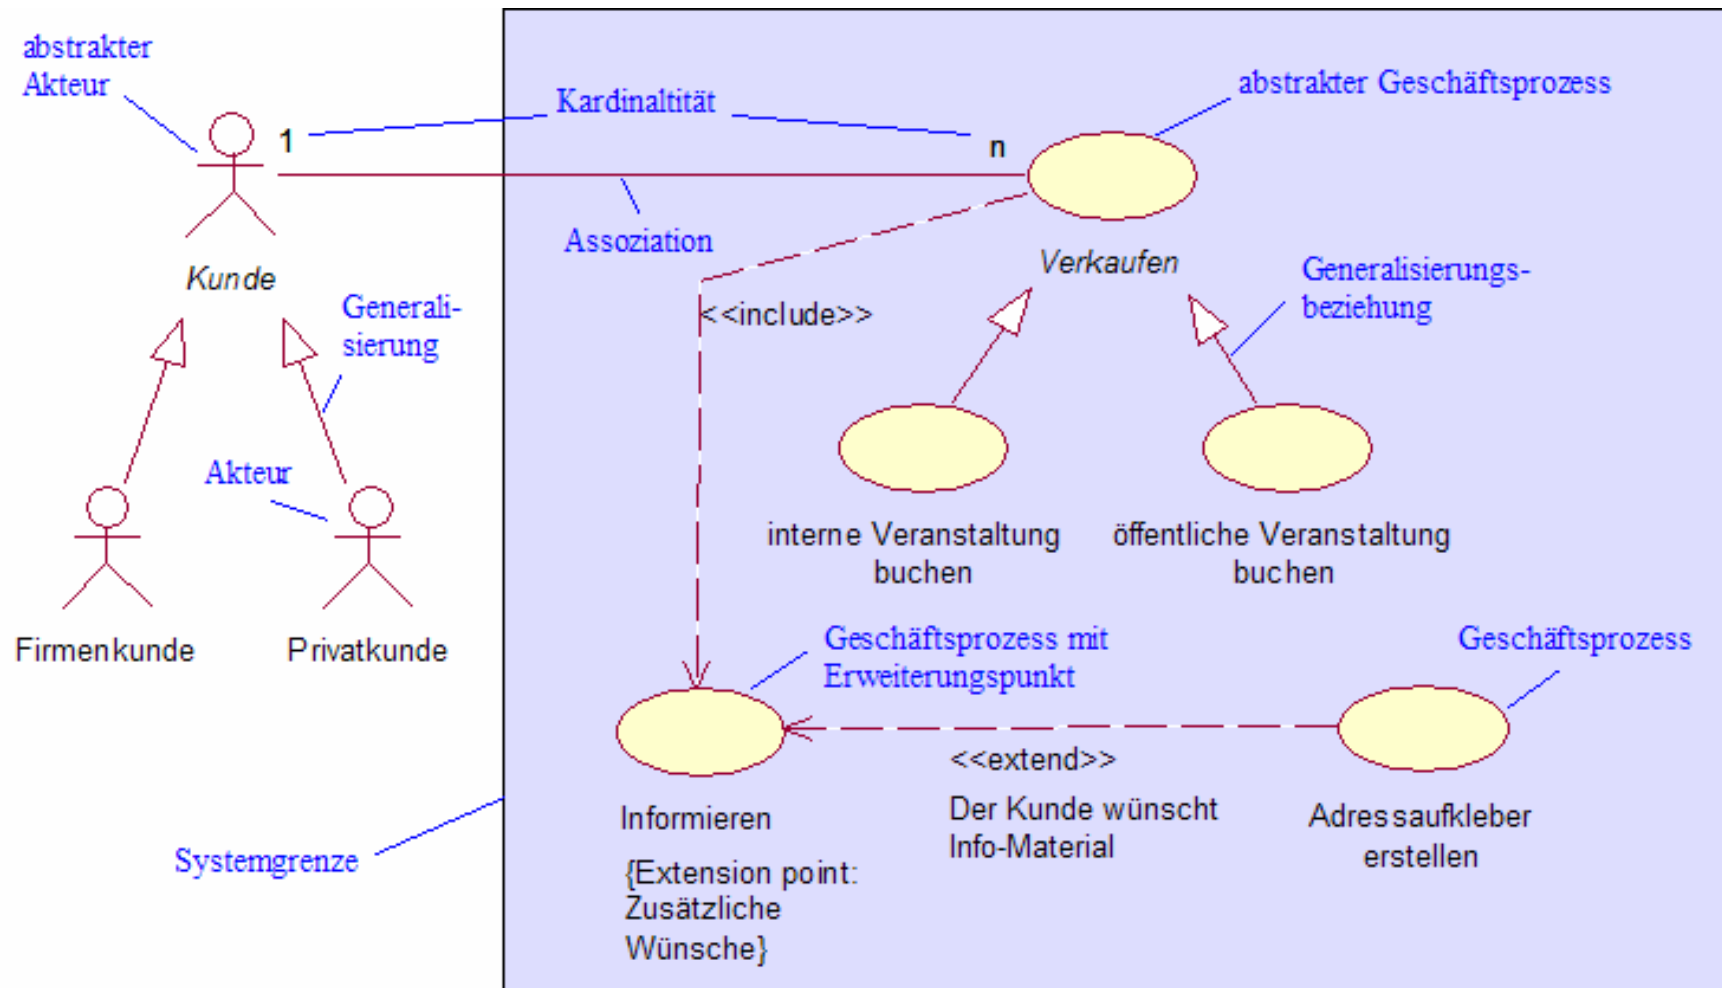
abstrakter Akteur

Kardinaltität

abstrakter Geschäftsprozess

1

n

Assoziation

Kunde

Verkaufen

Generalisierungsbeziehung

<<include>>

Generalisierung

Akteur

interne Veranstaltung buchen

öffentliche Veranstaltung buchen

Firmenkunde

Privatkunde

Geschäftsprozess mit Erweiterungspunkt

Geschäftsprozess

<<extend>>

Informieren

Der Kunde wünscht Info-Material

Adressaufkleber erstellen

Systemgrenze

{Extension point: Zusätzliche Wünsche}